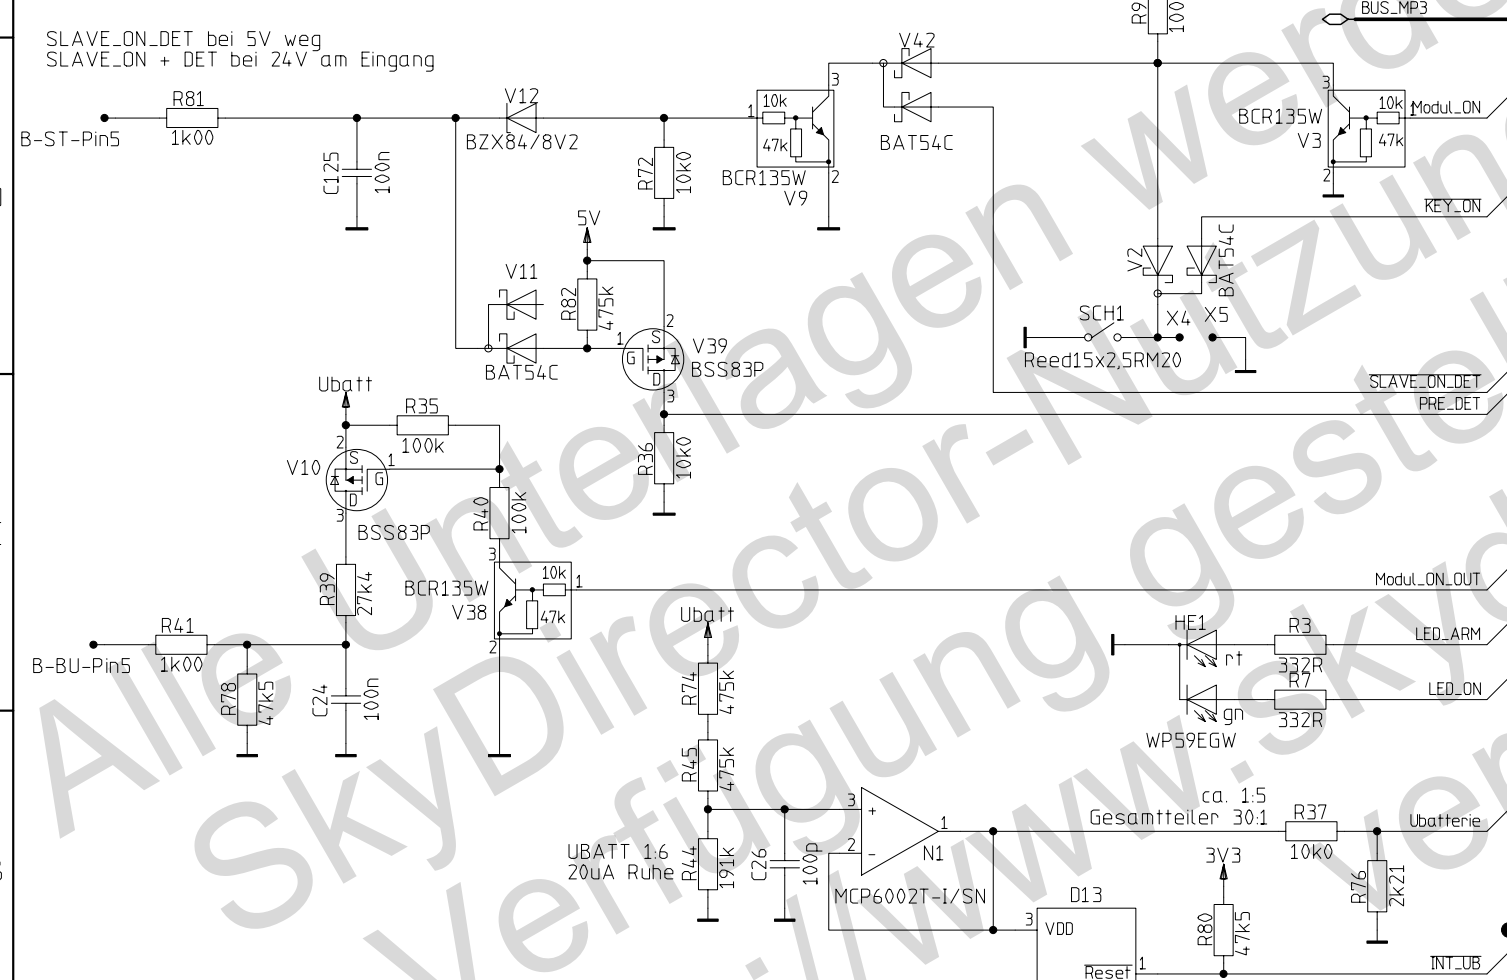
SLAVE_ON_DET bei 5V weg
SLAVE_ON + DET bei 24V am Eingang

R9
100
BUS_MP3

B-ST-Pin5
R81
1k00
C125
100n
V12
BZX84/8V2
R72
10k0
10k
47k
1
3
2
BCR135W
V9
V42
BAT54C
3
10k
47k
1
2
Modul_ON
BCR135W
V3
KEY_ON
5V
V11
BAT54C
R82
475k
1
2
3
S
G
D
V39
BSS83P
V2
BAT54C
SCH1
Reed15x2,5RM20
X4
X5
SLAVE_ON_DET
PRE_DET
Ubatt
R35
100k
2
1
3
S
G
D
V10
BSS83P
R36
10k0
R40
100k
R39
27k4
3
10k
47k
1
2
BCR135W
V38
Modul_ON_OUT
B-BU-Pin5
R41
1k00
R78
47k5
C24
100n
Ubatt
R74
475k
R45
475k
HE1
rt
gn
WP59EGW
R3
332R
R7
332R
LED_ARM
LED_ON
3
2
+
-
1
N1
MCP6002T-I/SN
ca. 1:5
Gesamtteiler 30:1
R37
10k0
Ubatterie
R76
2k21
UBATT 1:6
20uA Ruhe
R44
191k
C26
100p
D13
3
VDD
Reset
1
3V3
R80
47k5
INT_UB

Alle Unterlagen werden SkyDirector-Nutzung gestellt Verfügung ://www.skydirector